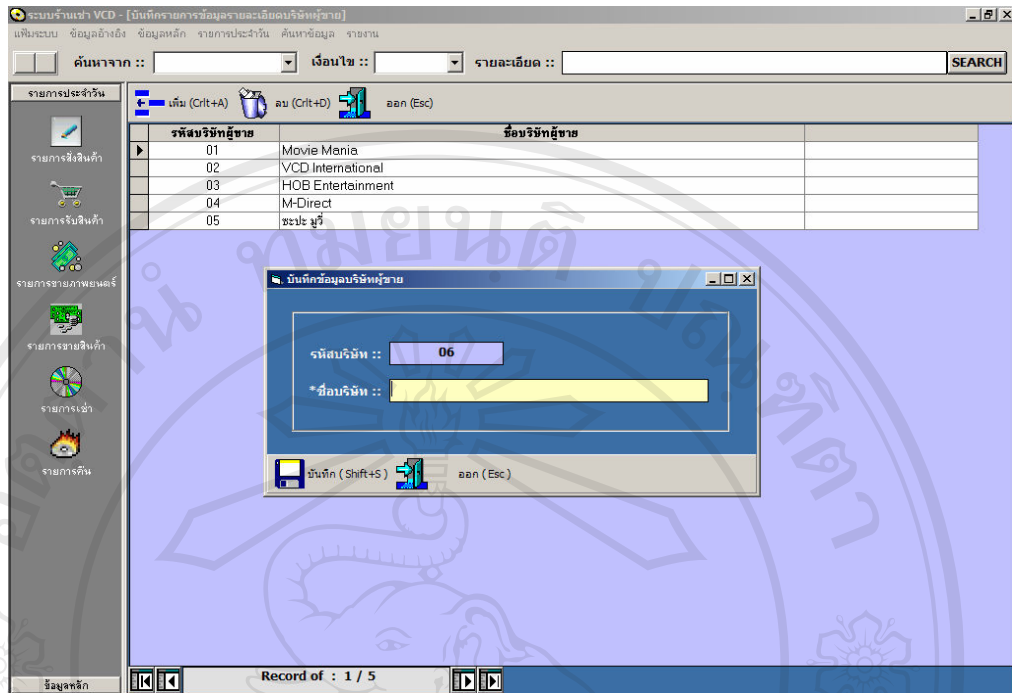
ระบบร้านเช่า VCD - [บันทึกรายการข้อมูลรายละเอียดบริษัทผู้ขาย]

แฟ้มระบบ ข้อมูลอ้างอิง ข้อมูลหลัก รายการประจำวัน ค้นหาข้อมูล รายงาน

ค้นหาจาก :: เงื่อนไข :: รายละเอียด :: SEARCH

รายการประจำวัน

รายการสั่งสินค้า

รายการรับสินค้า

รายการขายภาพยนตร์

รายการขายสินค้า

รายการเช่า

รายการคืน

ข้อมูลหลัก

เพิ่ม (Crlt+A) ลบ (Crlt+D) ออก (Esc)

| รหัสบริษัทผู้ขาย | ชื่อบริษัทผู้ขาย | |
|---|---|---|
| 01 | Movie Mania | |
| 02 | VCD International | |
| 03 | HOB Entertainment | |
| 04 | M-Direct | |
| 05 | ชะปะ มูวี่ | |

บันทึกข้อมูลบริษัทผู้ขาย

รหัสบริษัท :: 06

*ชื่อบริษัท ::

บันทึก ( Shift+S ) ออก ( Esc )

Record of : 1 / 5